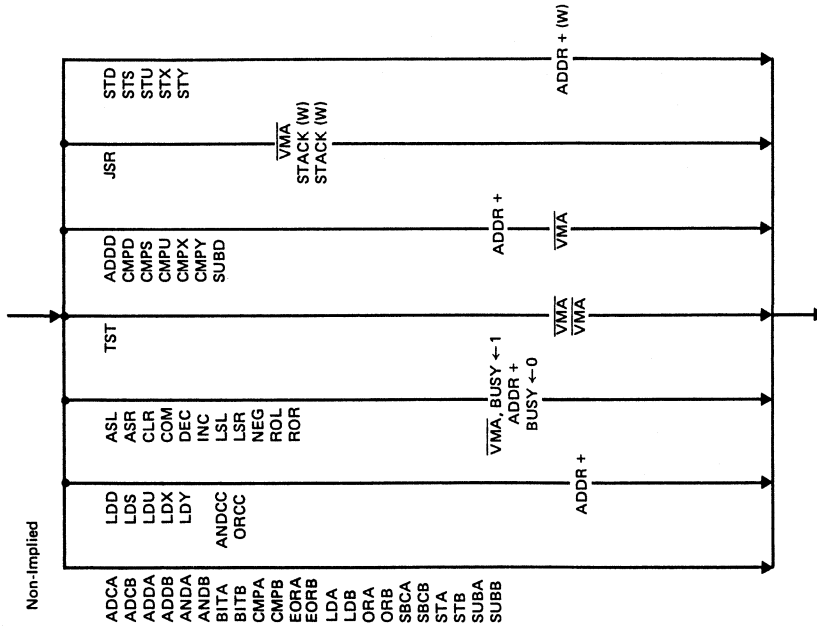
Non-Implied

ADCA
ADCB
ADDA
ADDB
ANDA
ANDB
BITA
BITB
CMPA
CMPB
EORA
EORB
LDA
LDB
ORA
ORB
SBCA
SBCB
STA
STB
SUBA
SUBB

LDD
LDS
LDU
LDX
LDY

ANDCC
ORCC

ADDR +

ASL
ASR
CLR
COM
DEC
INC
LSL
LSR
NEG
ROL
ROR

$\overline{VMA}$, BUSY ← 1
ADDR +
BUSY ← 0

TST

$\overline{VMA}$
$\overline{VMA}$

ADDD
CMPD
CMPS
CMPU
CMPX
CMPY
SUBD

ADDR +
$\overline{VMA}$

JSR

$\overline{VMA}$
STACK (W)
STACK (W)

STD
STS
STU
STX
STY

ADDR + (W)